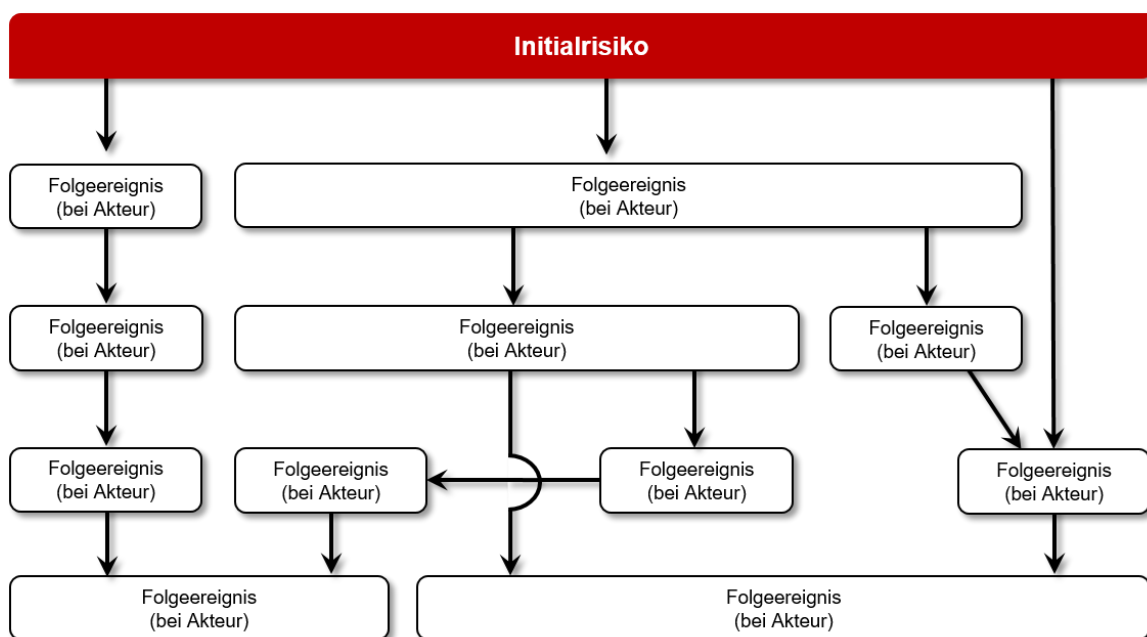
Initialrisiko

Folgeereignis (bei Akteur)

Folgeereignis (bei Akteur)

Folgeereignis (bei Akteur)

Folgeereignis (bei Akteur)

Folgeereignis (bei Akteur)

Folgeereignis (bei Akteur)

Folgeereignis (bei Akteur)

Folgeereignis (bei Akteur)

Folgeereignis (bei Akteur)

Folgeereignis (bei Akteur)

Folgeereignis (bei Akteur)